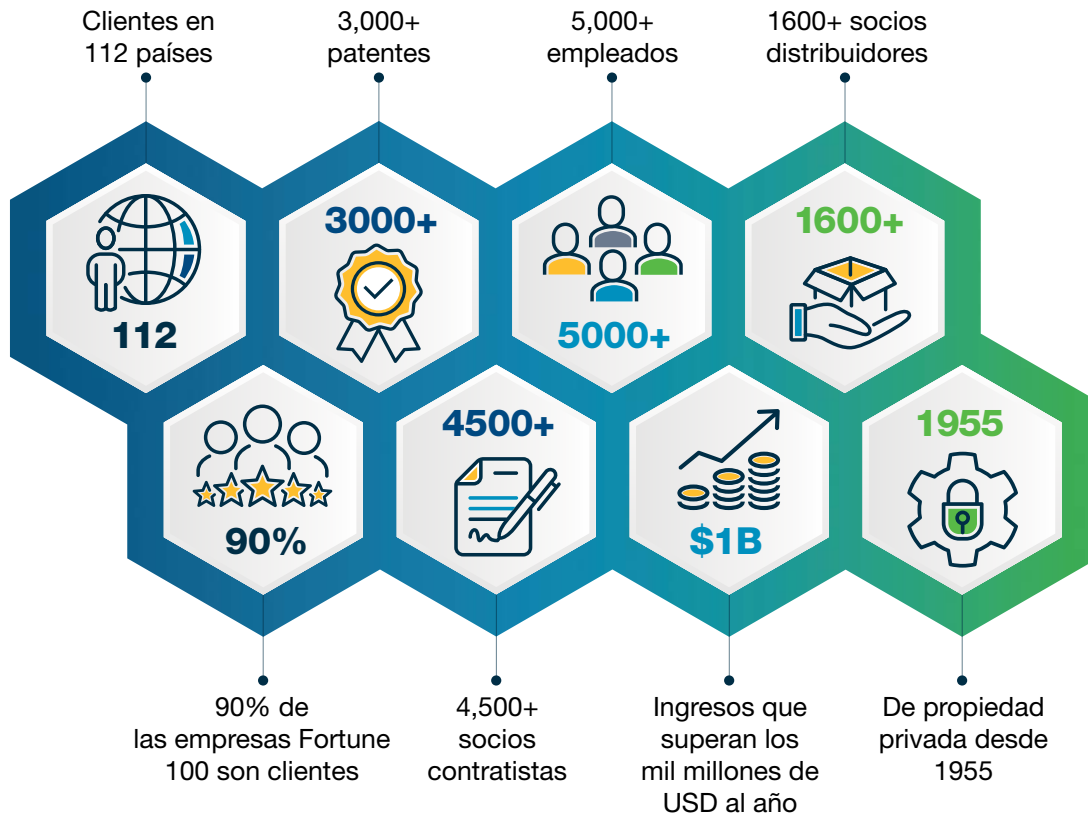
Clientes en 112 países

3,000+ patentes

5,000+ empleados

1600+ socios distribuidores

112

3000+

5000+

1600+

90%

4500+

$1B

1955

90% de las empresas Fortune 100 son clientes

4,500+ socios contratistas

Ingresos que superan los mil millones de USD al año

De propiedad privada desde 1955